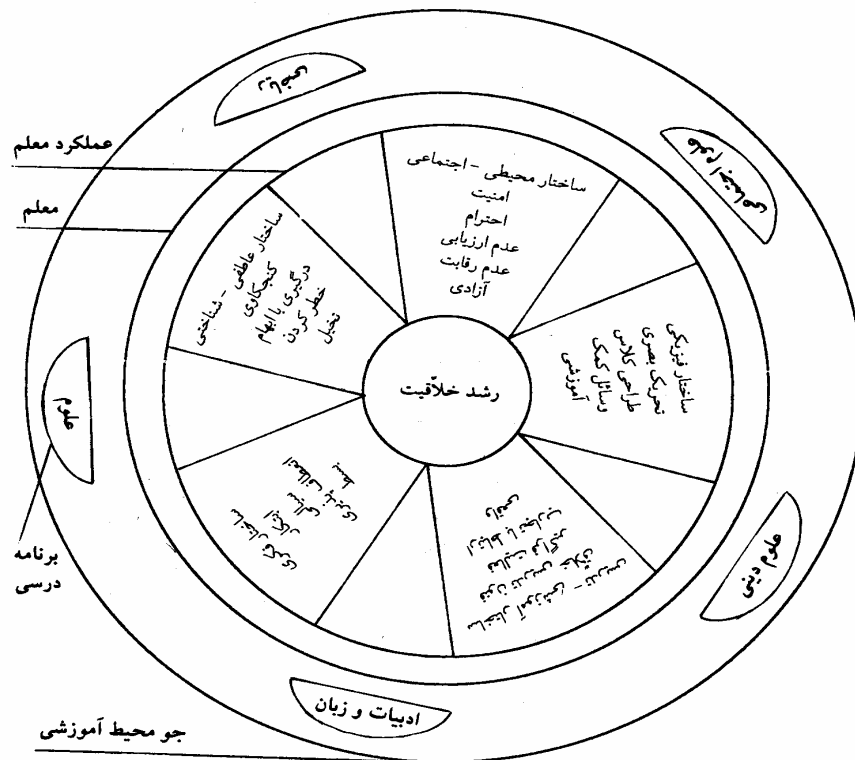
عملکرد معلم

معلم

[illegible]

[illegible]

ساختار محیطی - اجتماعی
امنیت
احترام
عدم ارزیابی
عدم رقابت
آزادی

ساختار عاطفی - شناختی
کنجکاوی
درگیری با ابهام
خطر کردن
تخیل

ساختار فیزیکی
تحریک بصری
طراحی کلاس
وسائل کمک آموزشی

رشد خلاقیت

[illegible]

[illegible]

علوم

برنامه درسی

علوم دینی

ادبیات و زبان

جو محیط آموزشی